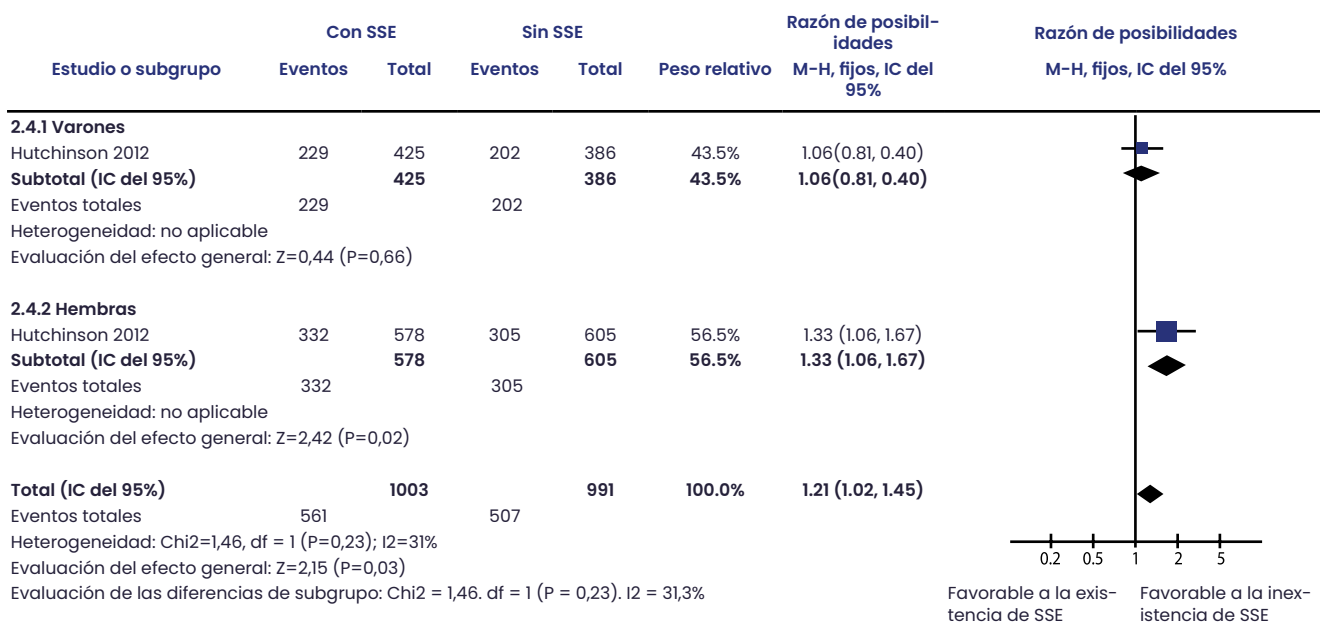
| Estudio o subgrupo | Con SSE Eventos | Con SSE Total | Sin SSE Eventos | Sin SSE Total | Peso relativo | Razón de posibilidades M-H, fijos, IC del 95% |
|---|---|---|---|---|---|---|
| **2.4.1 Varones** | | | | | | |
| Hutchinson 2012 | 229 | 425 | 202 | 386 | 43.5% | 1.06(0.81, 0.40) |
| **Subtotal (IC del 95%)** | | **425** | | **386** | **43.5%** | **1.06(0.81, 0.40)** |
| Eventos totales | 229 | | 202 | | | |
| Heterogeneidad: no aplicable | | | | | | |
| Evaluación del efecto general: Z=0,44 (P=0,66) | | | | | | |
| **2.4.2 Hembras** | | | | | | |
| Hutchinson 2012 | 332 | 578 | 305 | 605 | 56.5% | 1.33 (1.06, 1.67) |
| **Subtotal (IC del 95%)** | | **578** | | **605** | **56.5%** | **1.33 (1.06, 1.67)** |
| Eventos totales | 332 | | 305 | | | |
| Heterogeneidad: no aplicable | | | | | | |
| Evaluación del efecto general: Z=2,42 (P=0,02) | | | | | | |
| **Total (IC del 95%)** | | **1003** | | **991** | **100.0%** | **1.21 (1.02, 1.45)** |
| Eventos totales | 561 | | 507 | | | |
| Heterogeneidad: Chi2=1,46, df = 1 (P=0,23); I2=31% | | | | | | |
| Evaluación del efecto general: Z=2,15 (P=0,03) | | | | | | |
| Evaluación de las diferencias de subgrupo: Chi2 = 1,46. df = 1 (P = 0,23). I2 = 31,3% | | | | | | |

Razón de posibilidades
M-H, fijos, IC del 95%

0.2 0.5 1 2 5

Favorable a la existencia de SSE
Favorable a la inexistencia de SSE